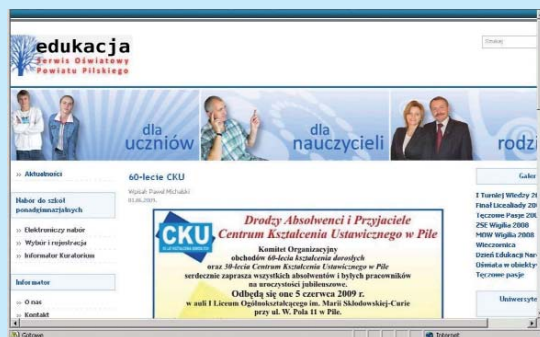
edukacja
Serwis Oświatowy Powiatu Pilskiego

Szukaj

dla uczniów
dla nauczycieli
rodzi

» Aktualności

Nabór do szkół ponadgimnazjalnych

» Elektroniczny nabór
» Wybór i rejestracja
» Informator Kuratorium

Informator

» O nas
» Kontakt

60-lecie CKU

Wpisał: Paweł Michalski
01.06.2009.

CKU

Drodzy Absolwenci i Przyjaciele Centrum Kształcenia Ustawicznego w Pile

Komitet Organizacyjny obchodów 60-lecia kształcenia dorosłych oraz 30-lecia Centrum Kształcenia Ustawicznego w Pile serdecznie zaprasza wszystkich absolwentów i byłych pracowników na uroczystości jubileuszowe.

Odbędą się one 5 czerwca 2009 r.

w auli I Liceum Ogólnokształcącego im. Marii Skłodowskiej-Curie przy ul. W. Pola 11 w Pile.

Galer

I Turniej Wiedzy 20
Finał Licealiady 200
Tęczowe Pasje 200
ZSE Wigilia 2008
MOW Wigilia 2008
Wieczornica
Dzień Edukacji Nar
Dzmiała w obiekty
Tęczowe pasje

Uniwersyte

Gotowe
Internet